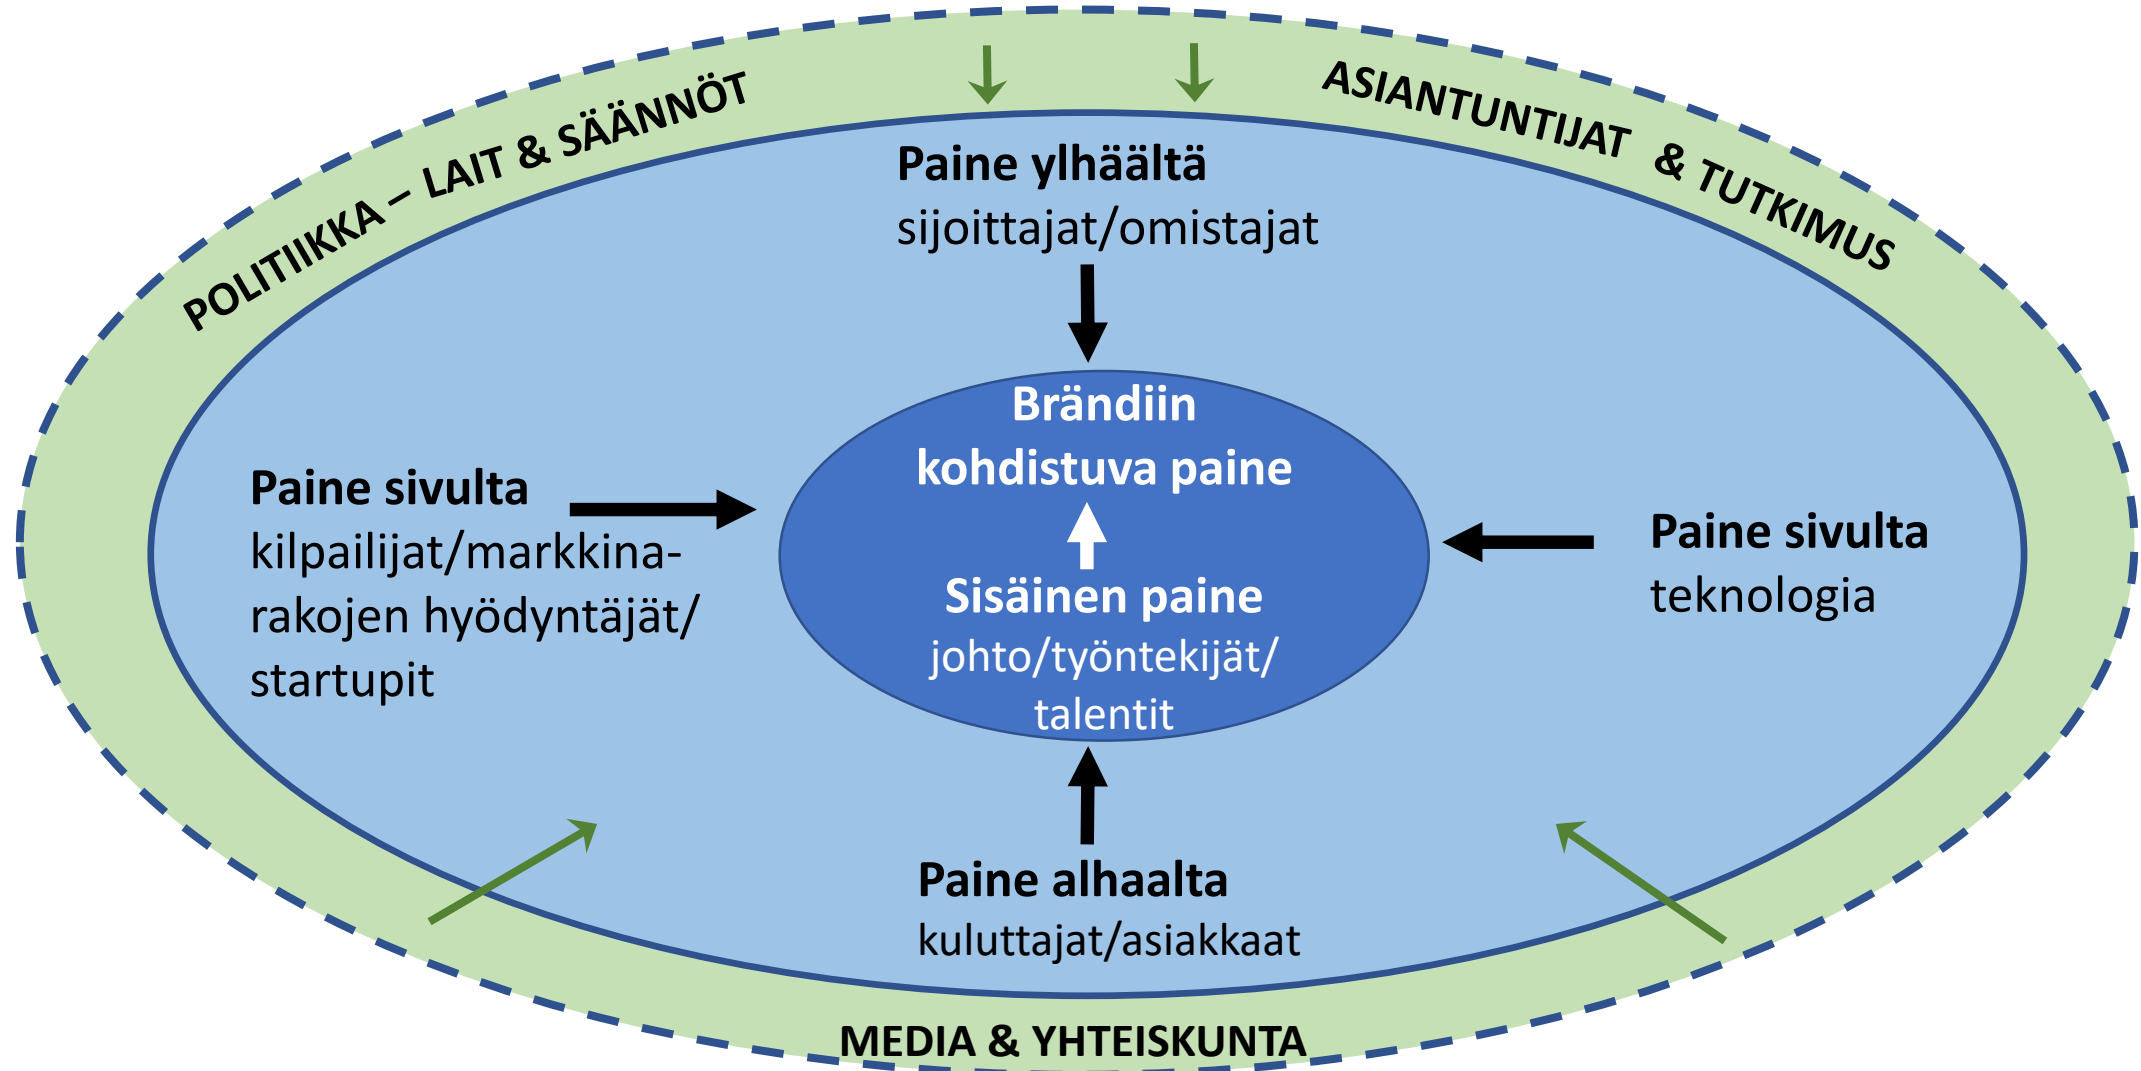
POLITIIKKA – LAIT & SÄÄNNÖT

ASIANTUNTIJAT & TUTKIMUS

Paine ylhäältä
sijoittajat/omistajat

Paine sivulta
kilpailijat/markkinarakojen hyödyntäjät/
startupit

Brändiin kohdistuva paine

Sisäinen paine
johto/työntekijät/
talentit

Paine sivulta
teknologia

Paine alhaalta
kuluttajat/asiakkaat

MEDIA & YHTEISKUNTA